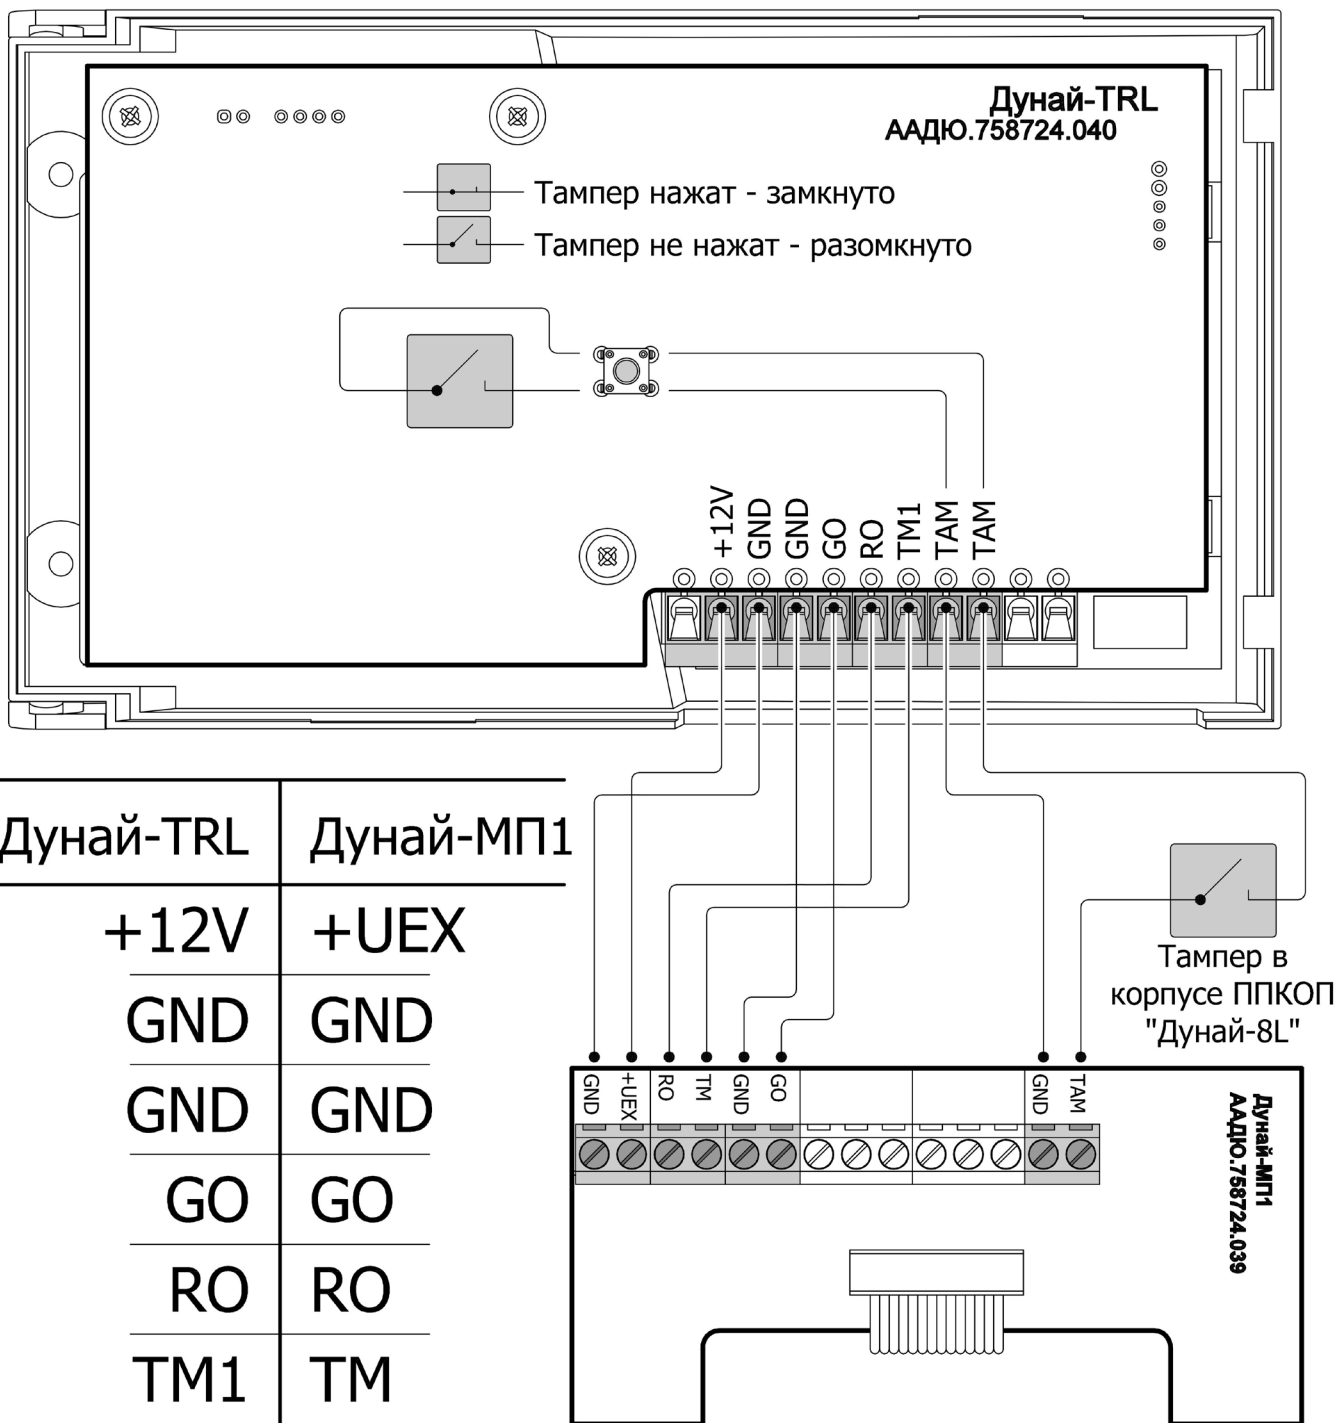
Дунай-TRL
ААДЮ.758724.040

Тампер нажат - замкнуто
Тампер не нажат - разомкнуто

+12V GND GND GO RO TM1 TAM TAM

| Дунай-TRL | Дунай-МП1 |
|---|---|
| +12V | +UEX |
| GND | GND |
| GND | GND |
| GO | GO |
| RO | RO |
| TM1 | TM |

Тампер в корпусе ППКОП "Дунай-8L"

GND +UEX RO TM GND GO GND TAM

Дунай-МП1
ААДЮ.758724.039